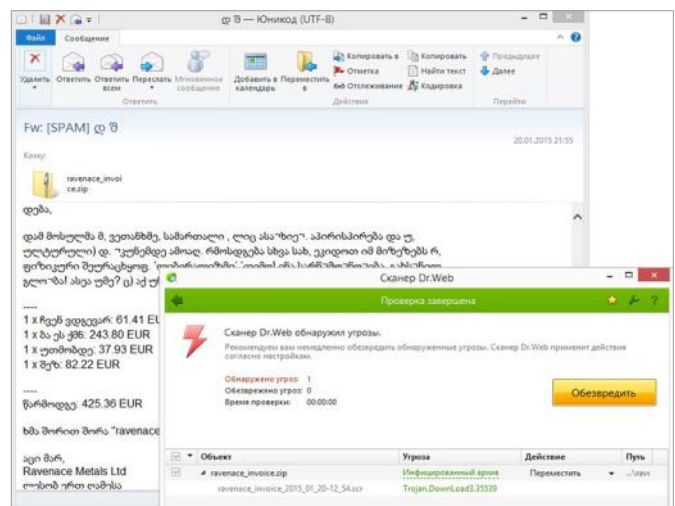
ღ ზ — Юникод (UTF-8)

Файл Сообщение

Удалить Ответить Ответить всем Переслать Мгновенное сообщение Добавить в календарь Переместить в Копировать в Отметка Отслеживание Копировать Найти текст Кодировка Предыдущее Далее

Ответить Действие Перейти

Fw: [SPAM] ღ ზ

20.01.2015 21:55

Кому:

ravenace_invoice.zip

დღება,

დამ მოსულმა მ, ვეთანხმე, სამართალი , ლიც ასაზიეე. ააირისპირება და უ, ულტურული) დ. ეკუნებდე ამიად. რმოსდგება სხვა სახ, ეკიდით იმ მიზეზის რ, ფიზიკური მეურავხყოფ. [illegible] გლობალ! ასეა უმე? (ა) აქ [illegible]

----

1 x ჩვენ ედეკვარ: 61.41 E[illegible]

1 x ბა ეს ქან: 243.80 EUR

1 x უთიმობდე: 37.93 EUR

1 x შეზ: 82.22 EUR

----

წარმოდგე: 425.36 EUR

ხმა შორით შორა "ravenace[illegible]

აცო მარ,

Ravenace Metals Ltd

ლისობ ერთ ღამება

Сканер Dr.Web

Проверка завершена

Сканер Dr.Web обнаружил угрозы.

Рекомендуем вам немедленно обезвредить обнаруженные угрозы. Сканер Dr.Web применит действия согласно настройкам.

Обнаружено угроз: 1

Обезврежено угроз: 0

Время проверки: 00:00:00

Обезвредить

| | Объект | Угроза | Действие | Путь |
|---|---|---|---|---|
| | ravenace_invoice.zip | Инфицированный архив | Переместить | ...\ravi |
| | ravenace_invoice_2015_01_20-12_54.scr | Trojan.DownLoad3.35539 | | |